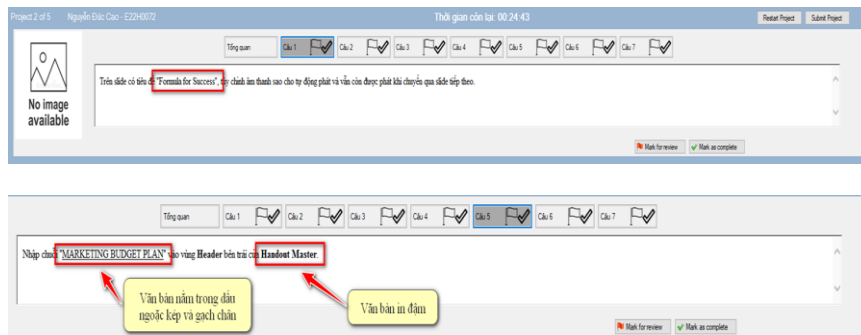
Project 2 of 5 Nguyễn Đức Cao - E22H0072

Thời gian còn lại: 00:24:43

Restart Project Submit Project

No image available

Tổng quan Câu 1 Câu 2 Câu 3 Câu 4 Câu 5 Câu 6 Câu 7

Trên slide có tiêu đề "Formula for Success", tùy chỉnh âm thanh sao cho tự động phát và vẫn còn được phát khi chuyển qua slide tiếp theo.

Mark for review Mark as complete

Tổng quan Câu 1 Câu 2 Câu 3 Câu 4 Câu 5 Câu 6 Câu 7

Nhập chuỗi "MARKETING BUDGET PLAN" vào vùng **Header** bên trái của **Handout Master**.

Văn bản nằm trong dấu ngoặc kép và gạch chân

Văn bản in đậm

Mark for review Mark as complete